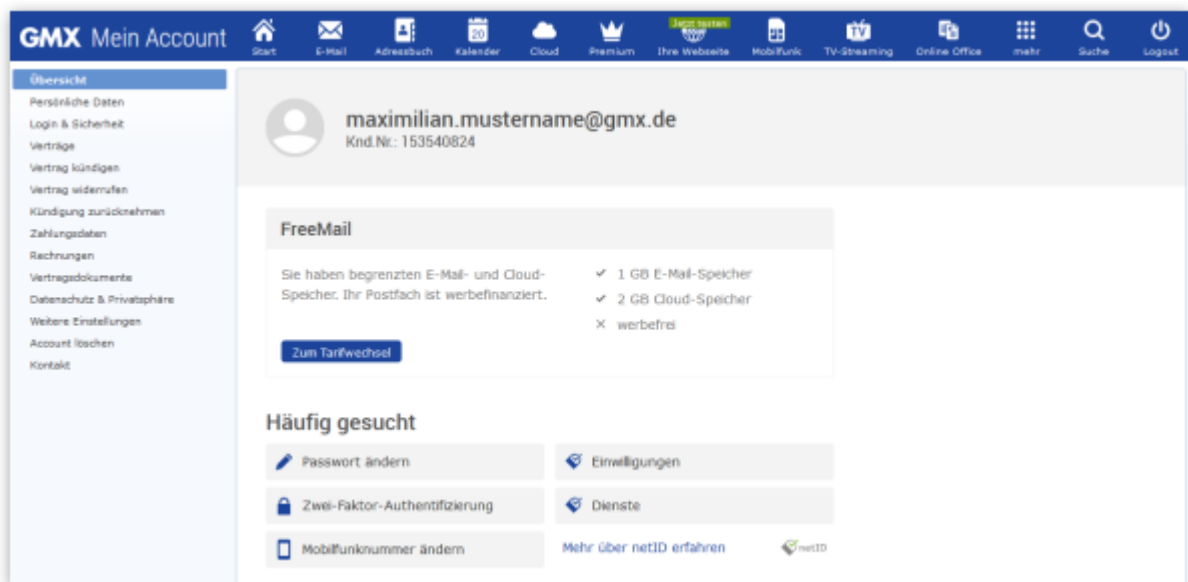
GMX Mein Account

Start
E-Mail
Adressbuch
20
Kalender
Cloud
Premium
Jetzt testen
Ihre Webseite
Mobilfunk
TV
TV-Streaming
Online Office
mehr
Suche
Logout

Übersicht
Persönliche Daten
Login & Sicherheit
Verträge
Vertrag kündigen
Vertrag widerrufen
Kündigung zurücknehmen
Zahlungsdaten
Rechnungen
Vertragsdokumente
Datenschutz & Privatsphäre
Weitere Einstellungen
Account löschen
Kontakt

maximilian.mustername@gmx.de
Knd.Nr.: 153540824

FreeMail

Sie haben begrenzten E-Mail- und Cloud-Speicher. Ihr Postfach ist werbefinanziert.

✓ 1 GB E-Mail-Speicher
✓ 2 GB Cloud-Speicher
✕ werbefrei

Zum Tarifwechsel

Häufig gesucht

Passwort ändern
Einwilligungen
Zwei-Faktor-Authentifizierung
Dienste
Mobilfunknummer ändern
Mehr über netID erfahren
netID